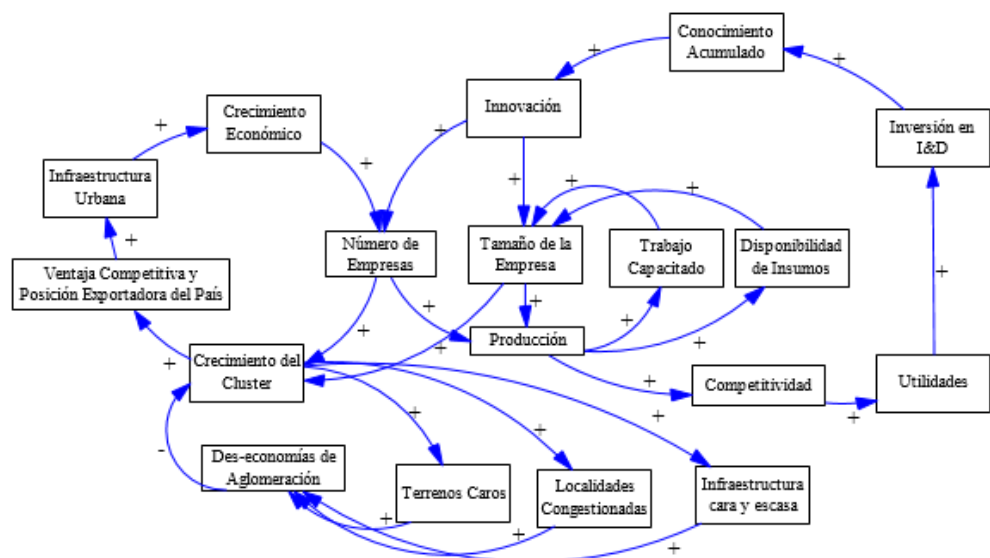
Conocimiento Acumulado

+

Innovación

+

Inversión en I&D

Crecimiento Económico

+

+

Infraestructura Urbana

+

+

+

+

Número de Empresas

Tamaño de la Empresa

Trabajo Capacitado

Disponibilidad de Insumos

+

Ventaja Competitiva y Posición Exportadora del País

+

+

+

+

Producción

+

+

+

Crecimiento del Cluster

Competitividad

Utilidades

+

+

+

+

-

Des-economías de Aglomeración

Terrenos Caros

Localidades Congestionadas

Infraestructura cara y escasa

+

+

+